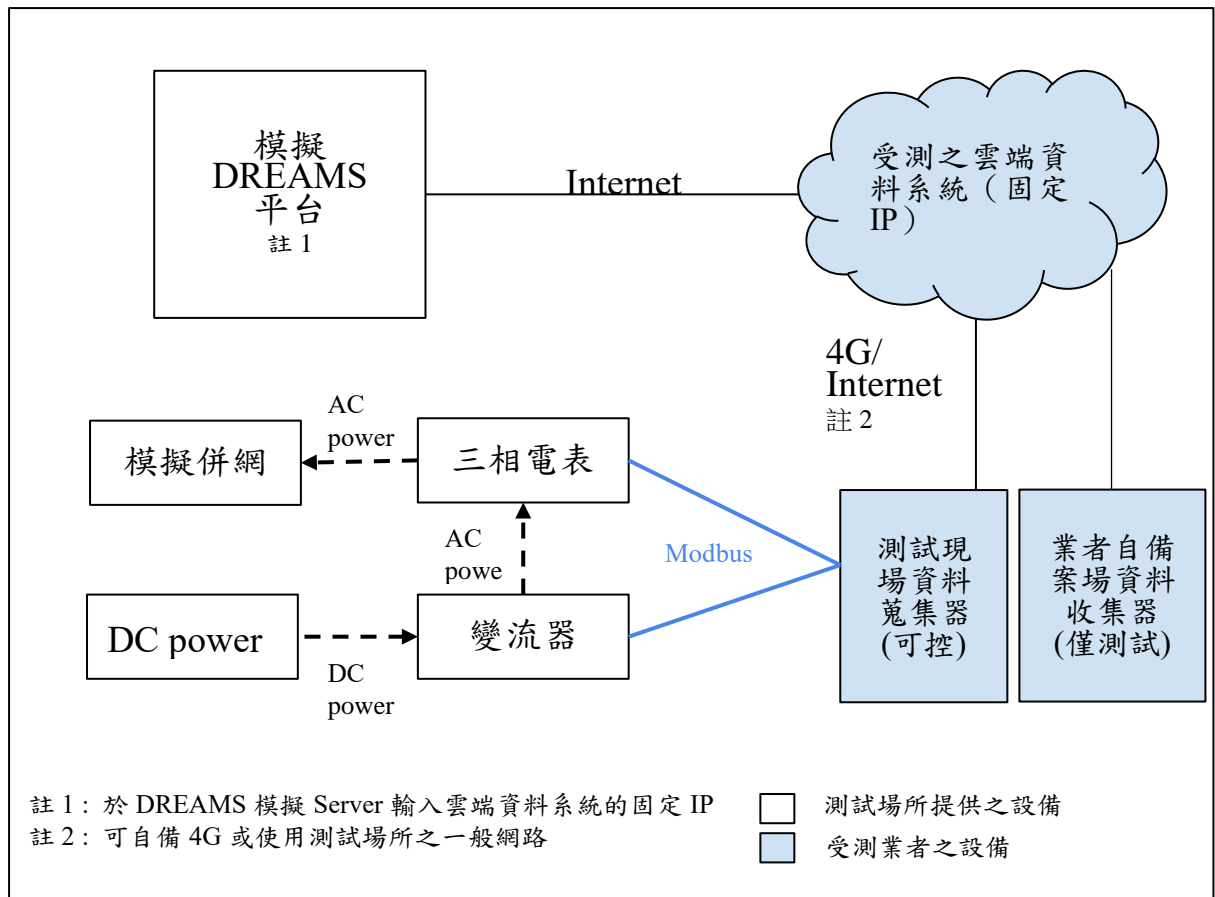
模擬
DREAMS
平台
註 1

Internet

受測之雲端資料系統（固定IP）

4G/
Internet
註 2

AC power

模擬併網

三相電表

AC powe

Modbus

DC power

變流器

DC power

測試現場資料蒐集器
(可控)

業者自備案場資料收集器
(僅測試)

註 1：於 DREAMS 模擬 Server 輸入雲端資料系統的固定 IP
註 2：可自備 4G 或使用測試場所之一般網路

測試場所提供之設備

受測業者之設備